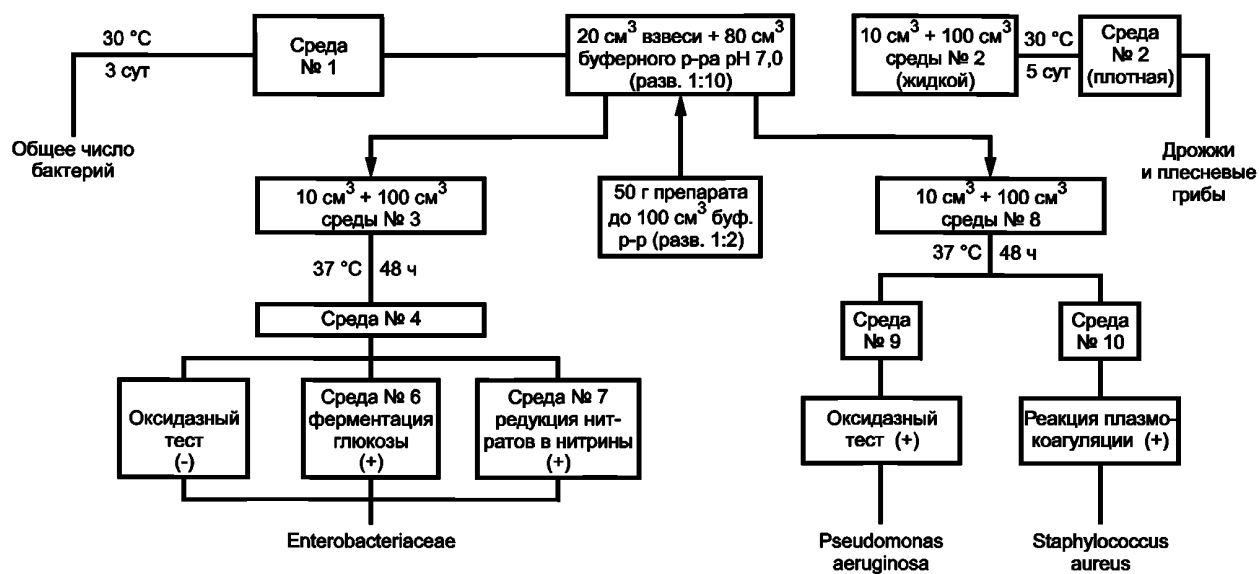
30 °C
3 сут

Среда № 1

20 см$^3$ взвеси + 80 см$^3$ буферного р-ра pH 7,0 (разв. 1:10)

10 см$^3$ + 100 см$^3$ среды № 2 (жидкой)

30 °C
5 сут

Среда № 2 (плотная)

Общее число бактерий

Дрожжи и плесневые грибы

10 см$^3$ + 100 см$^3$ среды № 3

50 г препарата до 100 см$^3$ буф. р-р (разв. 1:2)

10 см$^3$ + 100 см$^3$ среды № 8

37 °C
48 ч

37 °C
48 ч

Среда № 4

Среда № 9

Среда № 10

Оксидазный тест (-)

Среда № 6 ферментация глюкозы (+)

Среда № 7 редукция нитратов в нитрины (+)

Оксидазный тест (+)

Реакция плазмокоагуляции (+)

Enterobacteriaceae

Pseudomonas aeruginosa

Staphylococcus aureus